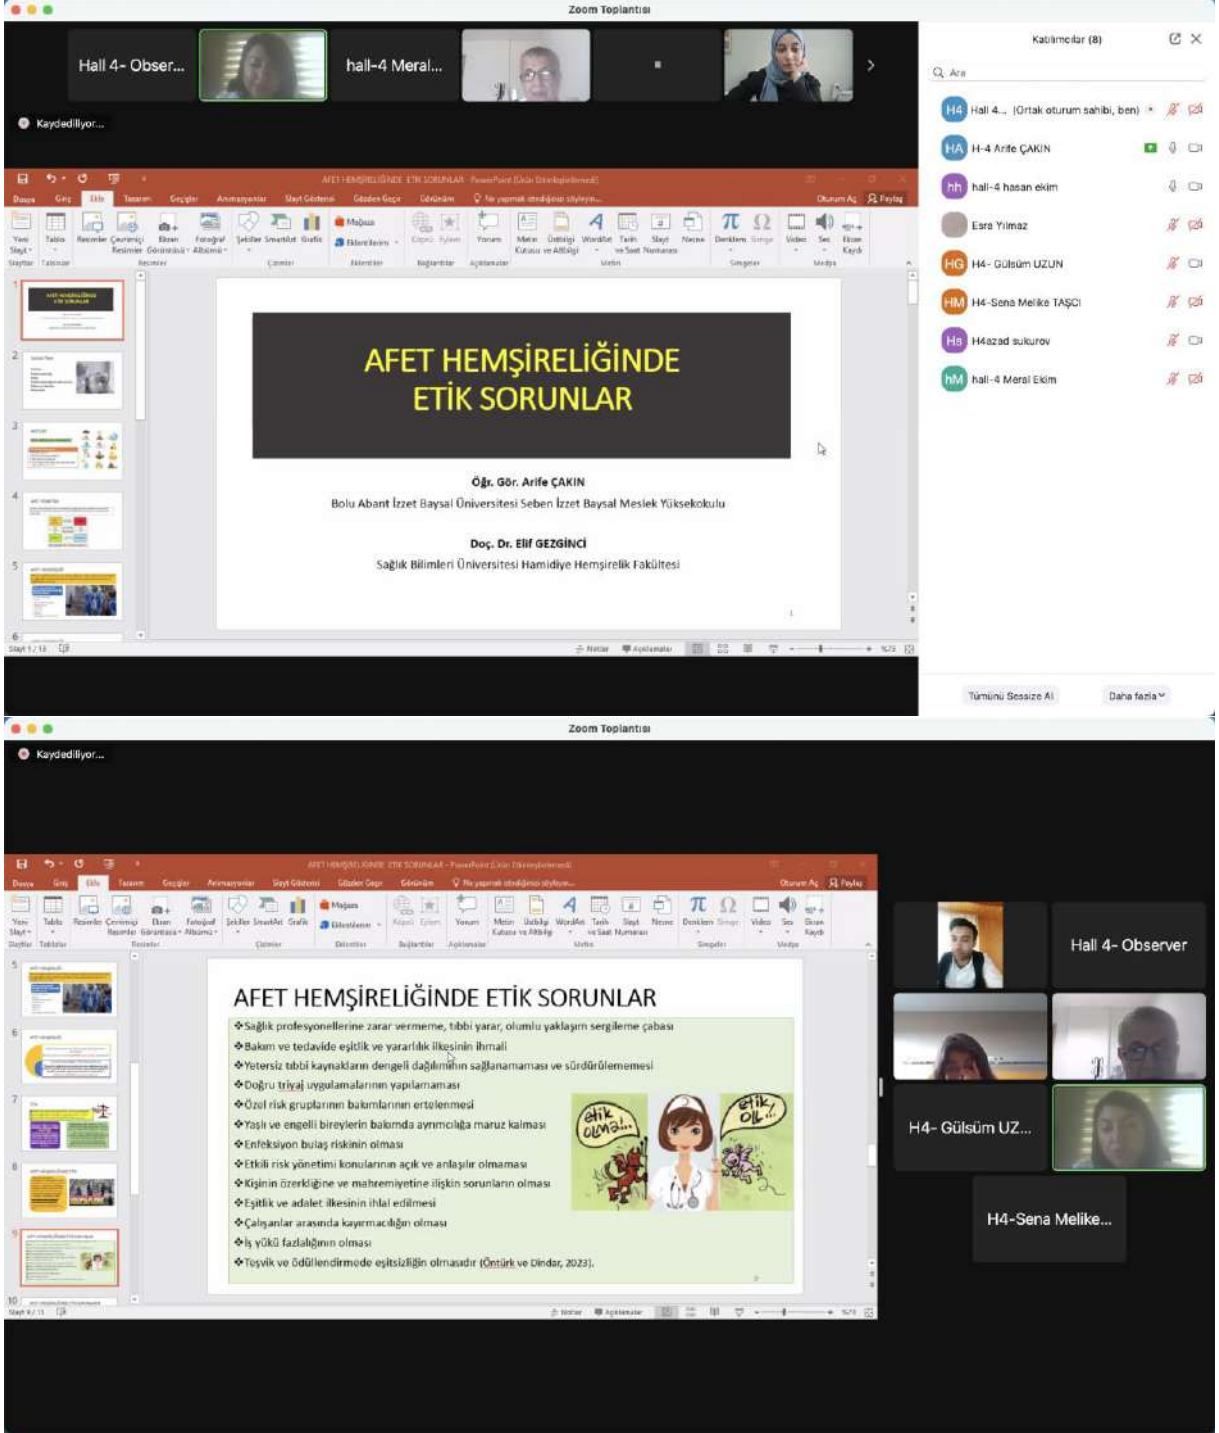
Zoom Toplantısı

Hall 4- Obser...

hall-4 Meral...

Kaydediliyor...

Katılımcılar (8)

Ara

H4 Hall 4... (Ortak oturum sahibi, ben)

HA H-4 Arife ÇAKIN

hh hall-4 hasan ekim

Esra Yılmaz

HG H4- Gülsüm UZUN

HM H4-Sena Melike TAŞCI

Hs H4azad sukurov

hM hall-4 Meral Ekim

Tümünü Sessize Al

Daha fazla

AFET HEMŞİRELİĞİNDE ETİK SORUNLAR - PowerPoint

Dosya Giriş Ekle Tasarım Geçişler Animasyonlar Slayt Gösterisi Gözden Geçir Görünüm Ne yapmak istediğinizi söyleyin...

Oturum Aç Paylaş

AFET HEMŞİRELİĞİNDE ETİK SORUNLAR

Öğr. Gör. Arife ÇAKIN

Bolu Abant İzzet Baysal Üniversitesi Seben İzzet Baysal Meslek Yüksekokulu

Doç. Dr. Elif GEZGİNCİ

Sağlık Bilimleri Üniversitesi Hamidiye Hemşirelik Fakültesi

Slayt 1 / 13

Notlar Açıklamalar

Zoom Toplantısı

Kaydediliyor...

AFET HEMŞİRELİĞİNDE ETİK SORUNLAR

❖Sağlık profesyonellerine zarar vermeme, tıbbi yarar, olumlu yaklaşım sergileme çabası
❖Bakım ve tedavide eşitlik ve yararlılık ilkesinin ihmali
❖Yetersiz tıbbi kaynakların dengeli dağılımının sağlanamaması ve sürdürülememesi
❖Doğru triyaj uygulamalarının yapılamaması
❖Özel risk gruplarının bakımlarının ertelenmesi
❖Yaşlı ve engelli bireylerin bakımda ayrımcılığa maruz kalması
❖Enfeksiyon bulaş riskinin olması
❖Etkili risk yönetimi konularının açık ve anlaşılır olmaması
❖Kişinin özerkliğine ve mahremiyetine ilişkin sorunların olması
❖Eşitlik ve adalet ilkesinin ihlal edilmesi
❖Çalışanlar arasında kayırmacılığın olması
❖İş yükü fazlalığının olması
❖Teşvik ve ödüllendirmede eşitsizliğin olmasıdır (Öntürk ve Dindar, 2023).

etik olma...

etik ol!

Slayt 9 / 13

Hall 4- Observer

H4- Gülsüm UZ...

H4-Sena Melike...